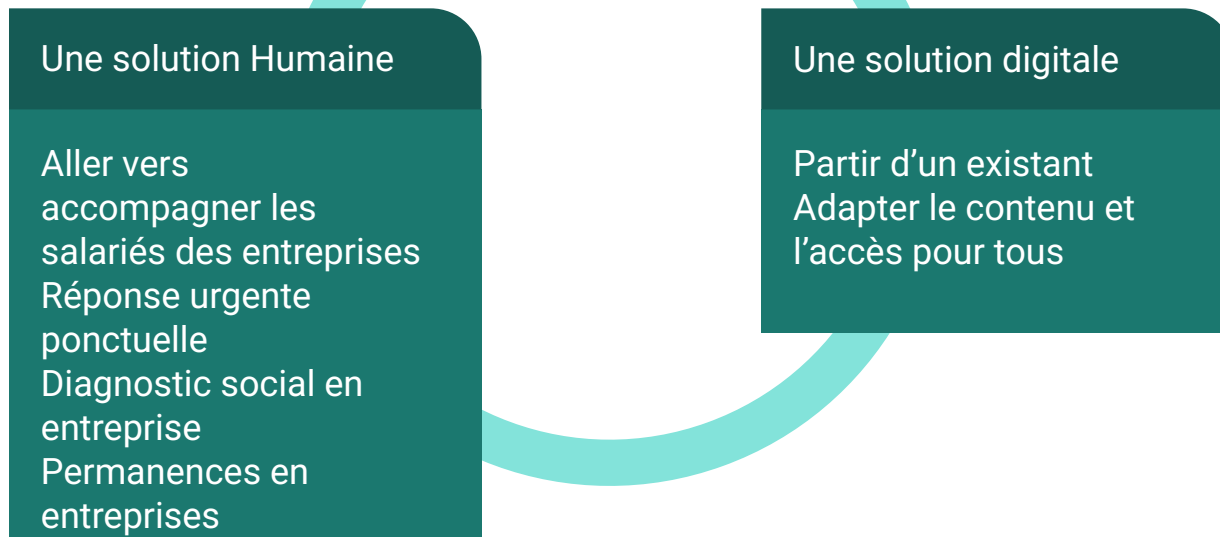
Une solution Humaine

Aller vers accompagner les salariés des entreprises
Réponse urgente ponctuelle
Diagnostic social en entreprise
Permanences en entreprises

Une solution digitale

Partir d’un existant
Adapter le contenu et l’accès pour tous